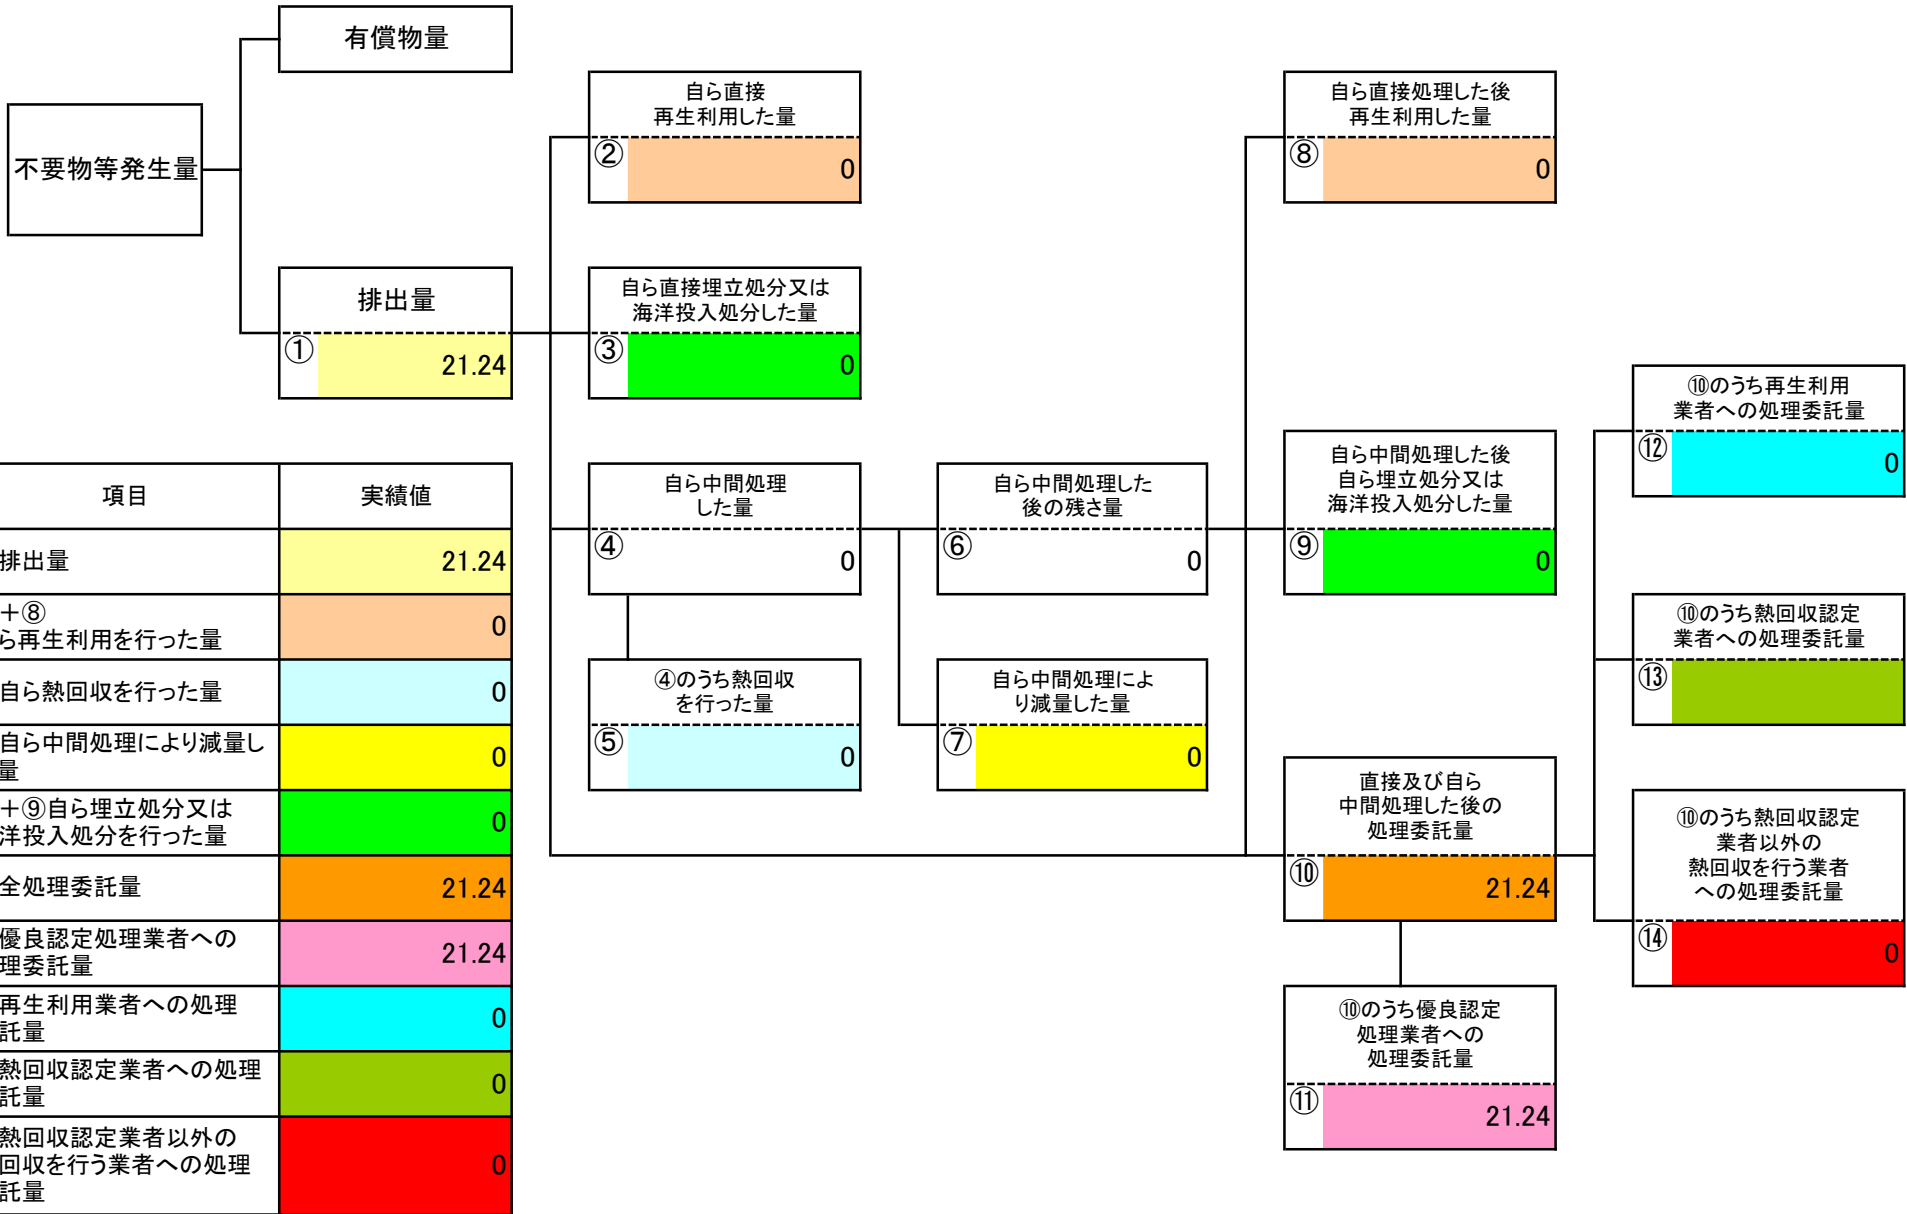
有償物量

不要物等発生量

排出量
①
21.24

自ら直接再生利用した量
②
0

自ら直接埋立処分又は海洋投入処分した量
③
0

自ら中間処理した量
④
0

④のうち熱回収を行った量
⑤
0

自ら中間処理した後の残さ量
⑥
0

自ら中間処理により減量した量
⑦
0

自ら直接処理した後再生利用した量
⑧
0

自ら中間処理した後自ら埋立処分又は海洋投入処分した量
⑨
0

直接及び自ら中間処理した後の処理委託量
⑩
21.24

⑩のうち優良認定処理業者への処理委託量
⑪
21.24

⑩のうち再生利用業者への処理委託量
⑫
0

⑩のうち熱回収認定業者への処理委託量
⑬

⑩のうち熱回収認定業者以外の熱回収を行う業者への処理委託量
⑭
0

| 項目 | 実績値 |
|---|---|
| 排出量 | 21.24 |
| +⑧ ら再生利用を行った量 | 0 |
| 自ら熱回収を行った量 | 0 |
| 自ら中間処理により減量し量 | 0 |
| +⑨自ら埋立処分又は洋投入処分を行った量 | 0 |
| 全処理委託量 | 21.24 |
| 優良認定処理業者への理委託量 | 21.24 |
| 再生利用業者への処理託量 | 0 |
| 熱回収認定業者への処理託量 | 0 |
| 熱回収認定業者以外の回収を行う業者への処理託量 | 0 |